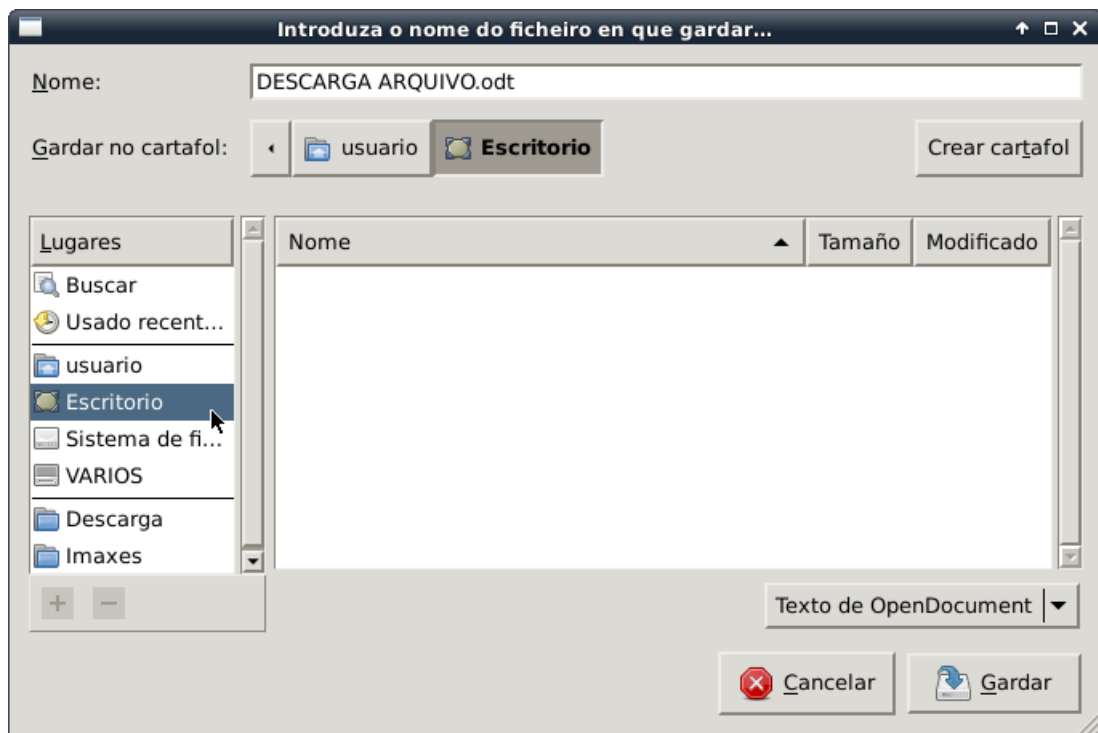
Introduza o nome do ficheiro en que gardar...

Nome: DESCARGA ARQUIVO.odt

Gardar no cartafol: usuario Escritorio

Crear cartafol

Lugares

Buscar
Usado recent...
usuario
Escritorio
Sistema de fi...
VARIOS
Descarga
Imaxes

+ −

| Nome | Tamaño | Modificado |
|---|---|---|

Texto de OpenDocument

Cancelar

Gardar